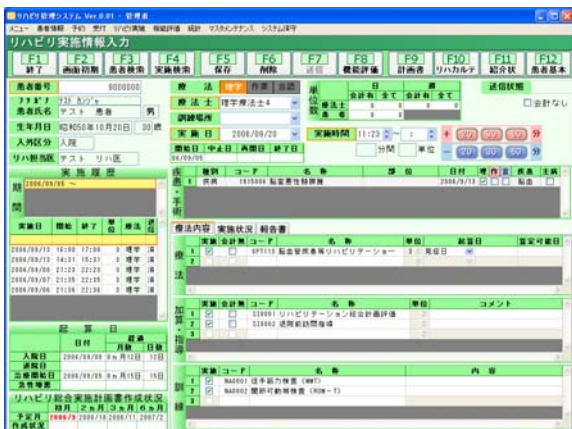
リハビリ管理システム Ver.0.01 - 管理者
メニュー 患者情報 予約 受付 リハビリ実施 機能評価 統計 マスタメンテナンス システム環境

リハビリ実施情報入力

F1 終了
F2 画面初期
F3 患者検索
F4 実施検索
F5 保存
F6 削除
F7 送信
F8 機能評価
F9 計画書
F10 リハカルテ
F11 紹介状
F12 患者基本

患者番号 9000000
フリガナ テスト カンジャ
患者氏名 テスト 患者 男
生年月日 昭和50年10月20日 30歳
入外区分 入院
リハ担当医 テスト リハ医

療法 理学 作業 言語
療法士 理学療法士4
訓練場所
実施日 2006/09/20
開始日 中止日 再開日 終了日
06/09/05

単位数
日 週
会計有 全て 会計有 全て
療法士 0 0 0 0
全体 0 0 0 0

実施時間 11:23 ~ : 分間 単位

送信状態
会計なし

実施履歴
2006/09/05 ~
期間

| 実施日 | 開始 | 終了 | 単位 | 療法 | 送信 |
|---|---|---|---|---|---|
| 2006/09/13 | 16:00 | 17:00 | 3 | 理学 | 済 |
| 2006/09/13 | 14:31 | 15:31 | 3 | 理学 | 済 |
| 2006/09/08 | 21:23 | 22:23 | 3 | 理学 | 済 |
| 2006/09/07 | 21:35 | 22:35 | 3 | 理学 | 済 |
| 2006/09/06 | 21:36 | 22:36 | 3 | 理学 | 済 |

起算
| | 日付 | 経過 月数 | 日数 |
|---|---|---|---|
| 入院日 | 2006/09/05 | 0ヵ月12日 | 12日 |
| 退院日 | | | |
| 当該疾患日 | 2006/09/05 | 0ヵ月15日 | 15日 |
| 急性増悪 | | | |

リハビリ総合実施計画書作成状況
| | 1ヵ月 | 2ヵ月 | 3ヵ月 | 6ヵ月 |
|---|---|---|---|---|
| 予定月 | 2006/09 | 2006/10 | 2006/11 | 2007/2 |
| 作成状況 | | | | |

疾病・手術
| 種別 | コード | 名称 | 部位 | 日付 | 増 | 疾 | 主 | 疾患 | 主病 |
|---|---|---|---|---|---|---|---|---|---|
| 1 | 疾病 | 1915008 | 脳梗塞後除脳髄 | | 2006/9/13 | | | 脳血 | |

療法内容 実施状況 報告書

療法
| | 実施 | 会計無 | コード | 名称 | 単位 | 起算日 | 算定可能日 |
|---|---|---|---|---|---|---|---|
| 1 | ☑ | ☐ | 6PT110 | 脳血管疾患等リハビリテーショ~ | 3 | 発症日 | |

加算・指導
| | 実施 | 会計無 | コード | 名称 | コメント |
|---|---|---|---|---|---|
| 1 | ☑ | ☐ | 338001 | リハビリテーション総合計画評価 | |
| 2 | ☑ | ☐ | 338002 | 退院前訪問指導 | |

訓練
| | 実施 | 会計無 | コード | 名称 | 内容 |
|---|---|---|---|---|---|
| 1 | ☑ | | NA0001 | 握手筋力検査(MMT) | |
| 2 | ☑ | | NA0002 | 関節可動域検査(ROM-T) | |